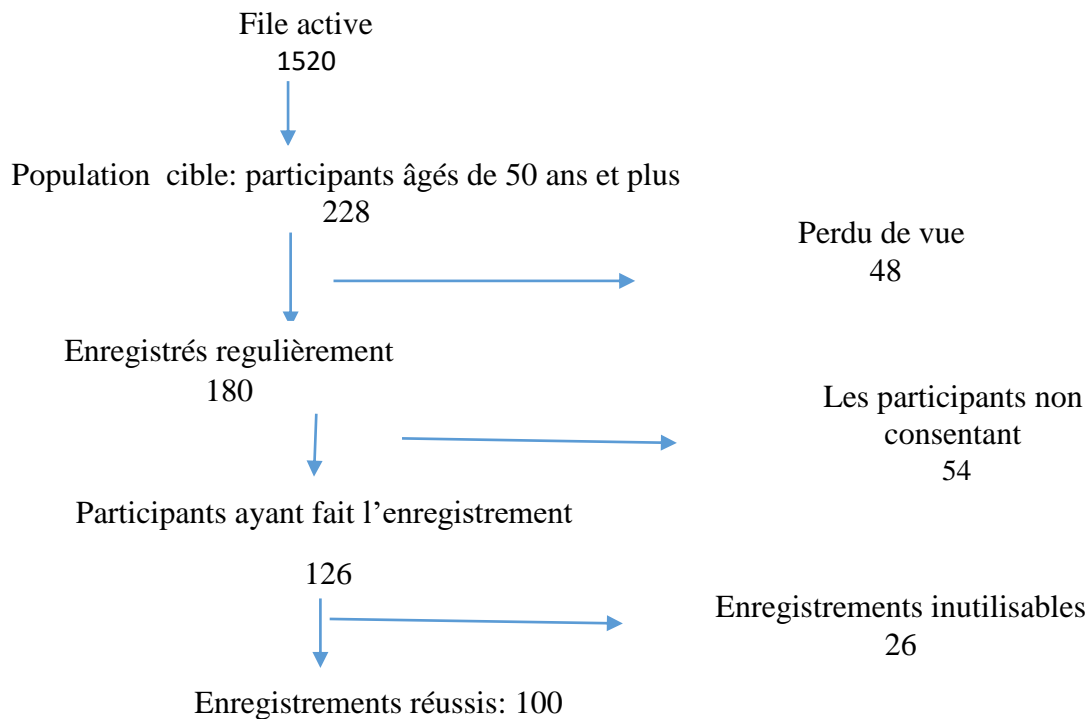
File active
1520

Population cible: participants âgés de 50 ans et plus
228

Perdu de vue
48

Enregistrés regulièrement
180

Les participants non consentant
54

Participants ayant fait l’enregistrement

126

Enregistrements inutilisables
26

Enregistrements réussis: 100